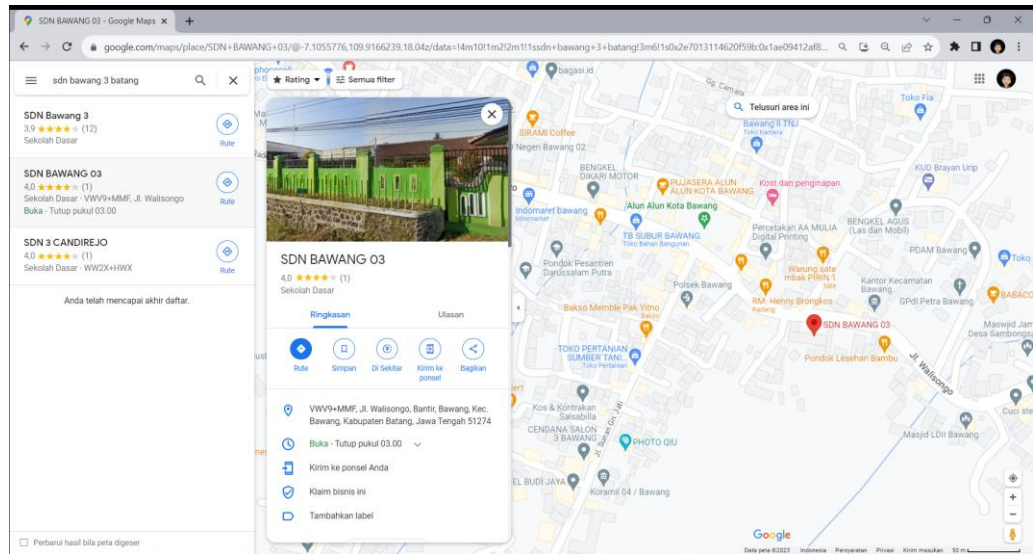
SDN BAWANG 03 - Google Maps ×
+
google.com/maps/place/SDN+BAWANG+03/@-7.1055776,109.9166239,18.04z/data=!4m10!1m2!2m1!1ssdn+bawang+3+batang!3m6!1s0x2e7013114620f59b:0x1ae09412af8...

sdn bawang 3 batang

SDN Bawang 3
3,9 ★★★★★ (12)
Sekolah Dasar
Rute

SDN BAWANG 03
4,0 ★★★★★ (1)
Sekolah Dasar · VWV9+MMF, Jl. Walisongo
Buka · Tutup pukul 03.00
Rute

SDN 3 CANDIREJO
4,0 ★★★★★ (1)
Sekolah Dasar · WW2X+HWX
Rute

Anda telah mencapai akhir daftar.

Perbarui hasil bila peta digeser

Rating
Semua filter

SDN BAWANG 03
4,0 ★★★★★ (1)
Sekolah Dasar

Ringkasan
Ulasan

Rute
Simpan
Di Sekitar
Kirim ke ponsel
Bagikan

VWV9+MMF, Jl. Walisongo, Bantir, Bawang, Kec. Bawang, Kabupaten Batang, Jawa Tengah 51274

Buka · Tutup pukul 03.00

Kirim ke ponsel Anda

Klaim bisnis ini

Tambahkan label

Telusuri area ini

bagasi.id
SIRAMI Coffee
Negeri Bawang 02
BENGKEL DIKARI MOTOR
PUJASERA ALUN ALUN KOTA BAWANG
Kost dan penginapan
Indomaret bawang
Alun Alun Kota Bawang
TB SUBUR BAWANG
Toko Bahan Bangunan
Percetakan AA MULIA Digital Printing
BENGKEL AGUS (Las dan Mobil)
PDAM Bawang
KUD Brayan Urip
Bawang II TNI
Toko Fla
Toko
Pondok Pesantren Darussalam Putra
Polsek Bawang
Warung sate mbak PRIIN
Kantor Kecamatan Bawang
GPdI Petra Bawang
BABACO
RM. Henny Brongkos
Bakso Memble Pak Yitno
SDN BAWANG 03
Pondok Lesehan Bambu
Masjid Jam Desa Sambongs
Jl. Walisongo
TOKO PERTANIAN SUMBER TANI
Toko Pertanian
Kos & Kontrakan Salsabilla
CENDANA SALON 3 BAWANG
PHOTO QIU
Jl. Setan Gn. Jati
EL BUDI JAYA
Koramil 04 / Bawang
Masjid LDII Bawang
Cuci ste
Jl. Cemara

Google
Data peta ©2023 Indonesia Persyaratan Privasi Kirim masukan 50 m